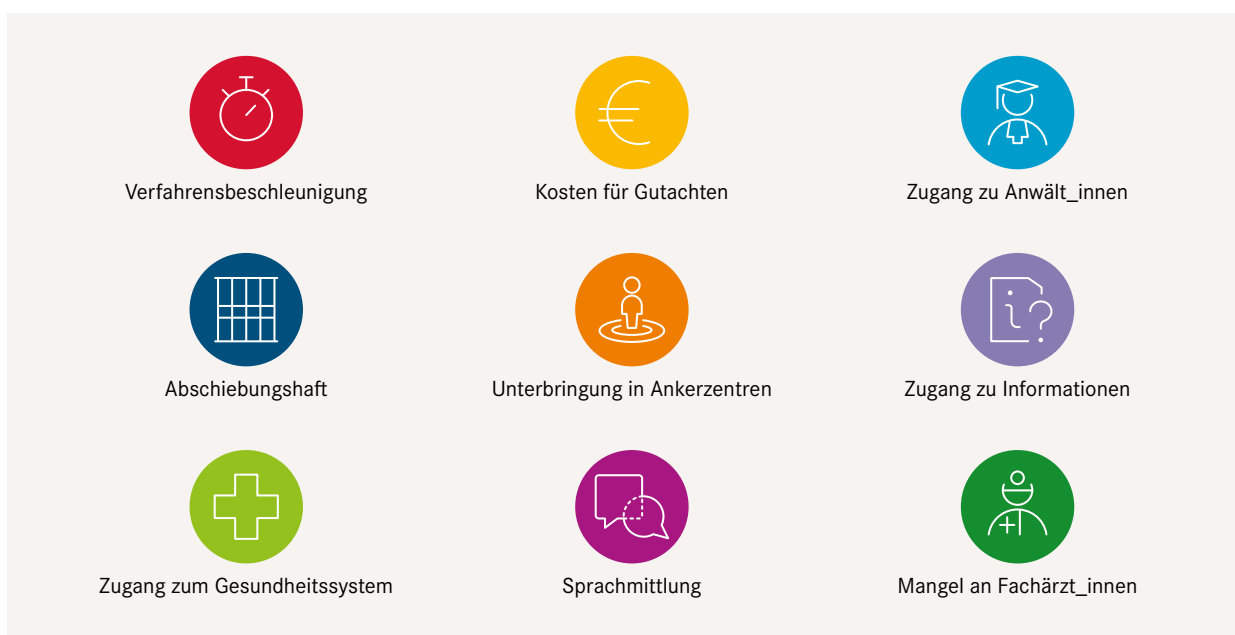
Verfahrensbeschleunigung

Kosten für Gutachten

Zugang zu Anwält_innen

Abschiebungshaft

Unterbringung in Ankerzentren

Zugang zu Informationen

Zugang zum Gesundheitssystem

Sprachmittlung

Mangel an Fachärzt_innen